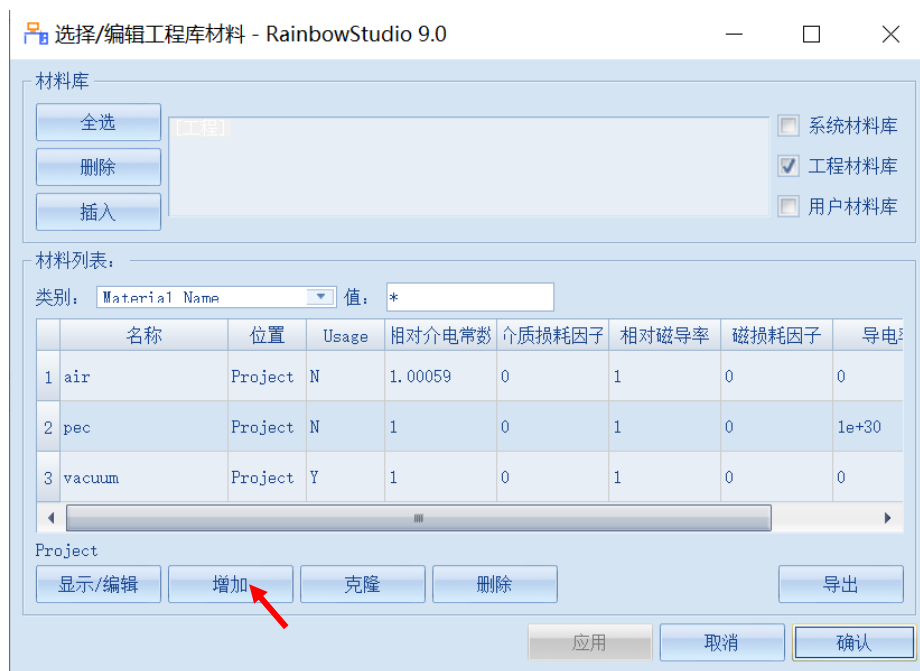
选择/编辑工程库材料 - RainbowStudio 9.0

材料库

全选

删除

插入

[工程]

系统材料库

工程材料库

用户材料库

材料列表:

类别: Material Name 值: *

| | 名称 | 位置 | Usage | 相对介电常数 | 介质损耗因子 | 相对磁导率 | 磁损耗因子 | 导电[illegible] |
|---|---|---|---|---|---|---|---|---|
| 1 | air | Project | N | 1.00059 | 0 | 1 | 0 | 0 |
| 2 | pec | Project | N | 1 | 0 | 1 | 0 | 1e+30 |
| 3 | vacuum | Project | Y | 1 | 0 | 1 | 0 | 0 |

Project

显示/编辑 增加 克隆 删除 导出

应用 取消 确认